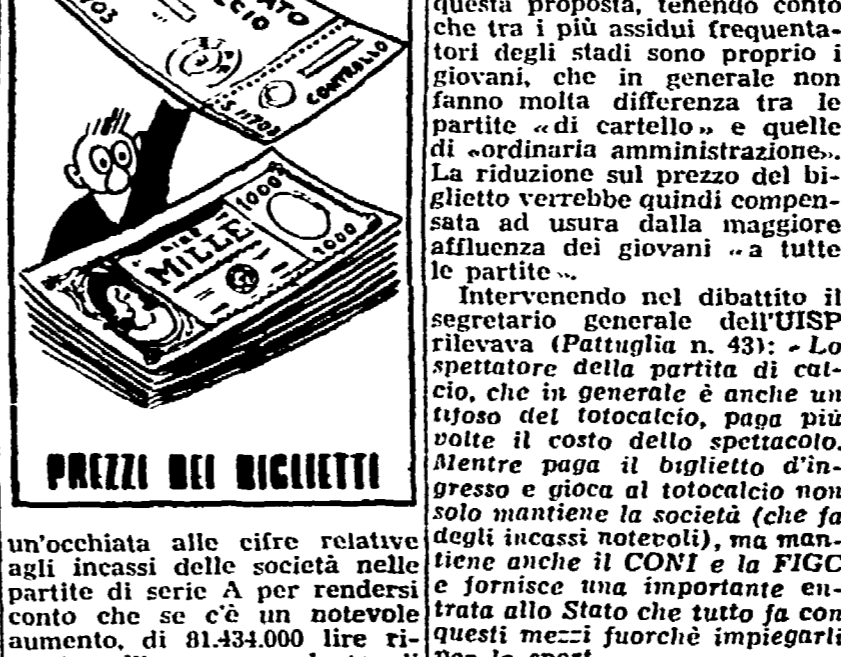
ATO
CIO
CONTROLLO
LIRE MILLE
1000
1000
1000

PREZZI DEI BIGLIETTI

un'occhiata alle cifre relative agli incassi delle società nelle partite di serie A per rendersi conto che se c'è un notevole aumento, di 81.434.000 lire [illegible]

questa proposta, tenendo conto che tra i più assidui frequentatori degli stadi sono proprio i giovani, che in generale non fanno molta differenza tra le partite «di cartello» e quelle di «ordinaria amministrazione». La riduzione sul prezzo del biglietto verrebbe quindi compensata ad usura dalla maggiore affluenza dei giovani «a tutte le partite».

Intervenendo nel dibattito il segretario generale dell'UISP rilevava (Pattuglia n. 43): «Lo spettatore della partita di calcio, che in generale è anche un tifoso del totocalcio, paga più volte il costo dello spettacolo. Mentre paga il biglietto d'ingresso e gioca al totocalcio non solo mantiene la società (che fa degli incassi notevoli), ma mantiene anche il CONI e la FIGC e fornisce una importante entrata allo Stato che tutto fa con questi mezzi fuorchè impiegarli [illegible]